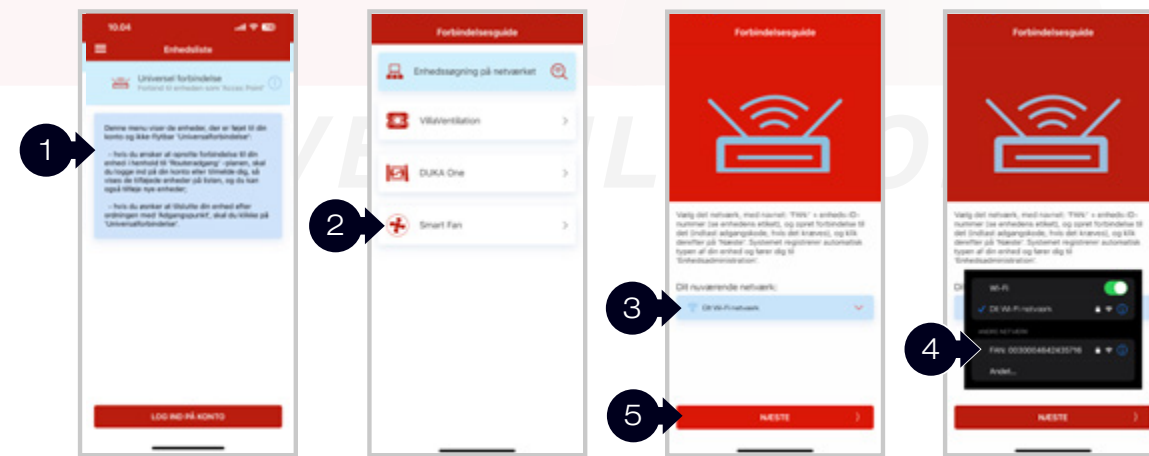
10.04

Enhedsliste

Universel forbindelse
Forbind til enheden som "Access Point"

Denne menu viser de enheder, der er føjet til din konto og ikke tilføjet 'Universalforbindelse'.

- hvis du ønsker at oprette forbindelse til din enhed i henhold til 'Routeradgang' -planen, skal du logge ind på din konto efter tilmelde dig, så vises de tilføjede enheder på listen, og du kan også tilføje nye enheder;

- hvis du ønsker at tilslutte din enhed efter ordningen med 'Adgangspunkt', skal du klikke på 'Universalforbindelse'.

LOG IND PÅ KONTO

1

Forbindelsesguide

Enhedssøgning på netværket

VillaVentilation

DUKA One

Smart Fan

2

Forbindelsesguide

Vælg det netværk, med navnet: "FAN:" + enheds-ID-nummer (se enhedens etikett), og opret forbindelse til det (indtast adgangskode, hvis det kræves), og klik derefter på 'Næste'. Systemet registrerer automatisk typen af din enhed og fører dig til 'Enhedsadministration'.

Dit nuværende netværk:

Dit Wi-Fi netværk

3

NÆSTE

5

Forbindelsesguide

Vælg det netværk, med navnet: "FAN:" + enheds-ID-nummer (se enhedens etikett), og opret forbindelse til det (indtast adgangskode, hvis det kræves), og klik derefter på 'Næste'. Systemet registrerer automatisk typen af din enhed og fører dig til 'Enhedsadministration'.

Wi-Fi

Dit Wi-Fi netværk

ANDRE NETVÆRK

FAN: 003000464243571​6

Andet...

4

NÆSTE